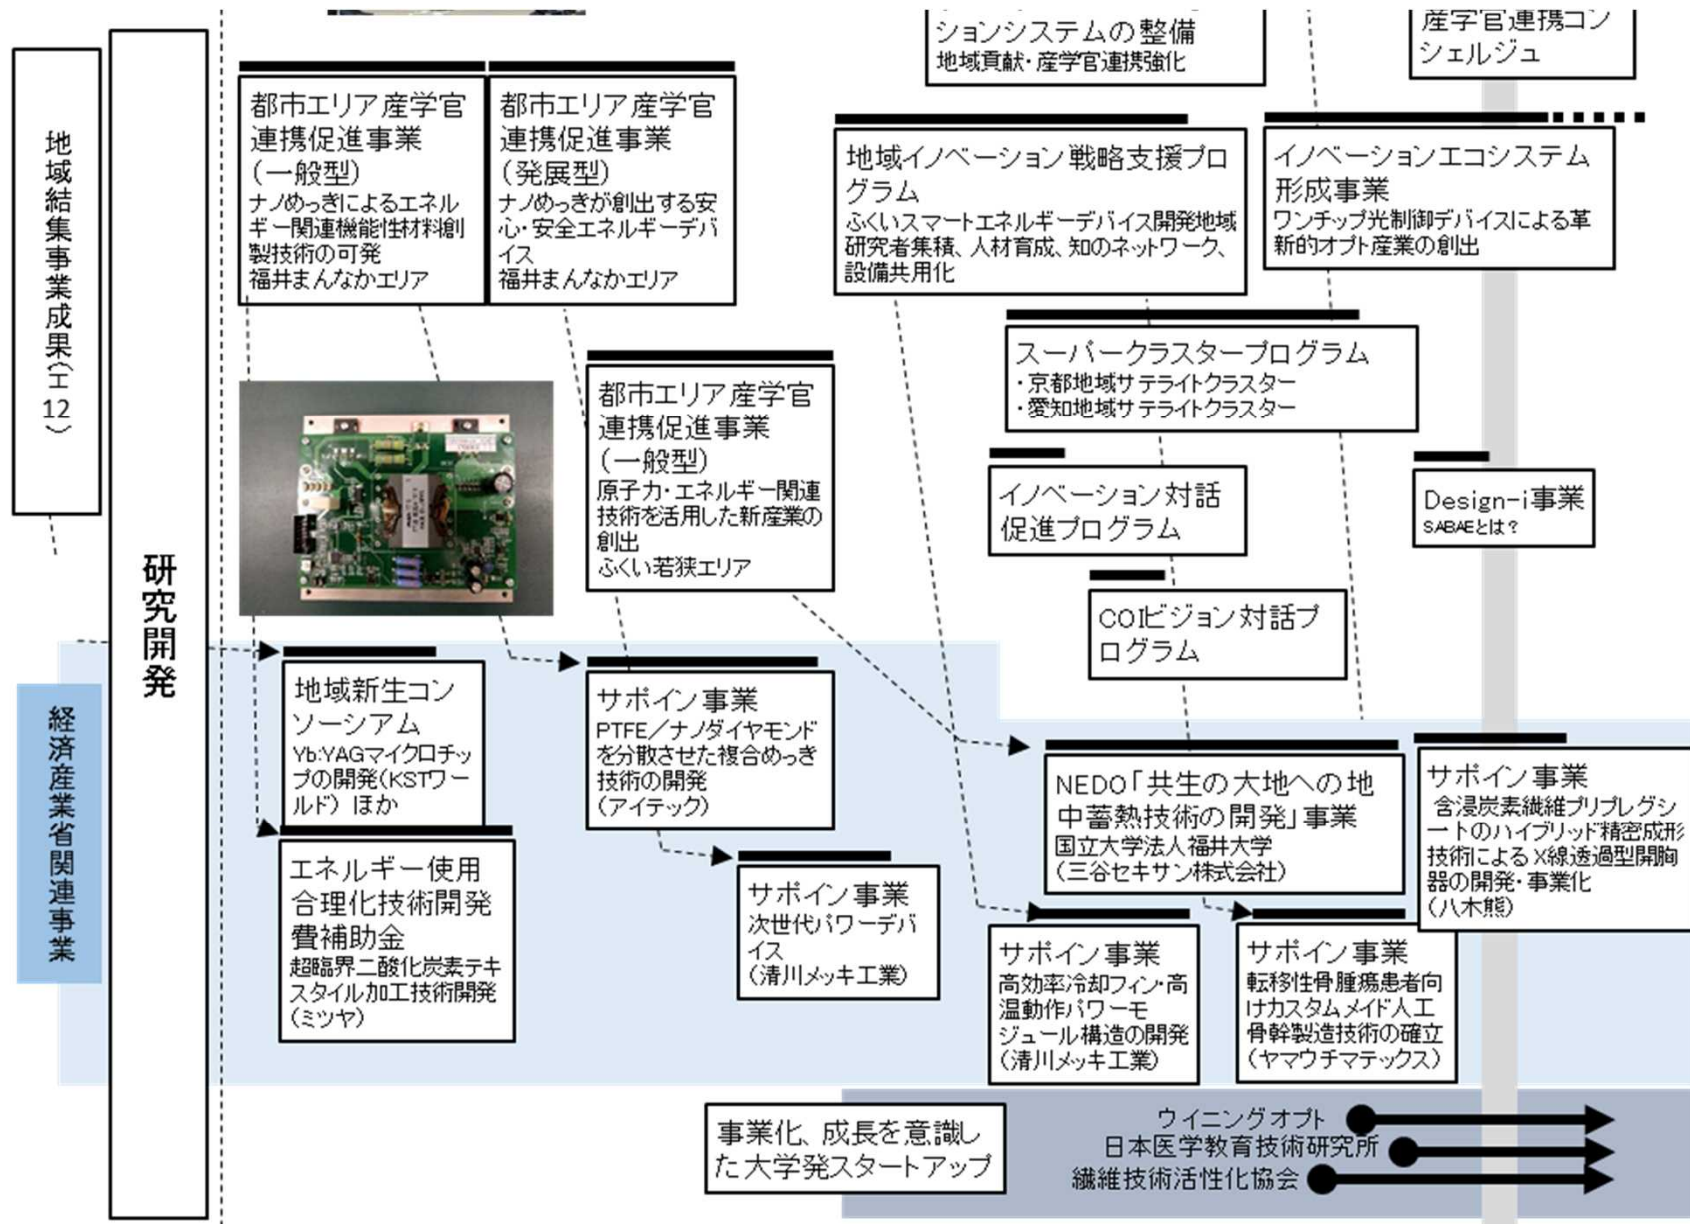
地域結集事業成果(エ12)

研究開発

経済産業省関連事業

ションシステムの整備
地域貢献・産学官連携強化

産学官連携コンシェルジュ

都市エリア産学官連携促進事業(一般型)
ナノめっきによるエネルギー関連機能性材料創製技術の可発
福井まんなかエリア

都市エリア産学官連携促進事業(発展型)
ナノめっきが創出する安心・安全エネルギーデバイス
福井まんなかエリア

地域イノベーション戦略支援プログラム
ふくいスマートエネルギーデバイス開発地域
研究者集積、人材育成、知のネットワーク、設備共用化

イノベーションエコシステム形成事業
ワンチップ光制御デバイスによる革新的オプト産業の創出

スーパークラスタープログラム
・京都地域サテライトクラスター
・愛知地域サテライトクラスター

都市エリア産学官連携促進事業(一般型)
原子力・エネルギー関連技術を活用した新産業の創出
ふくい若狭エリア

イノベーション対話促進プログラム

Design-i事業
SABAEとは?

COIビジョン対話プログラム

地域新生コンソーシアム
Yb:YAGマイクロチップの開発(KSTワールド)ほか

サポイン事業
PTFE/ナノダイヤモンドを分散させた複合めっき技術の開発
(アイテック)

NEDO「共生の大地への地中蓄熱技術の開発」事業
国立大学法人福井大学
(三谷セキサン株式会社)

サポイン事業
含浸炭素繊維プリプレグシートのハイブリッド精密成形技術によるX線透過型開胸器の開発・事業化
(八木熊)

エネルギー使用合理化技術開発費補助金
超臨界二酸化炭素テキスタイル加工技術開発
(ミツヤ)

サポイン事業
次世代パワーデバイス
(清川メッキ工業)

サポイン事業
高効率冷却フィン・高温動作パワーモジュール構造の開発
(清川メッキ工業)

サポイン事業
転移性骨腫瘍患者向けカスタムメイド人工骨幹製造技術の確立
(ヤマウチマテックス)

事業化、成長を意識した大学発スタートアップ

ウイニングオプト
日本医学教育技術研究所
繊維技術活性化協会